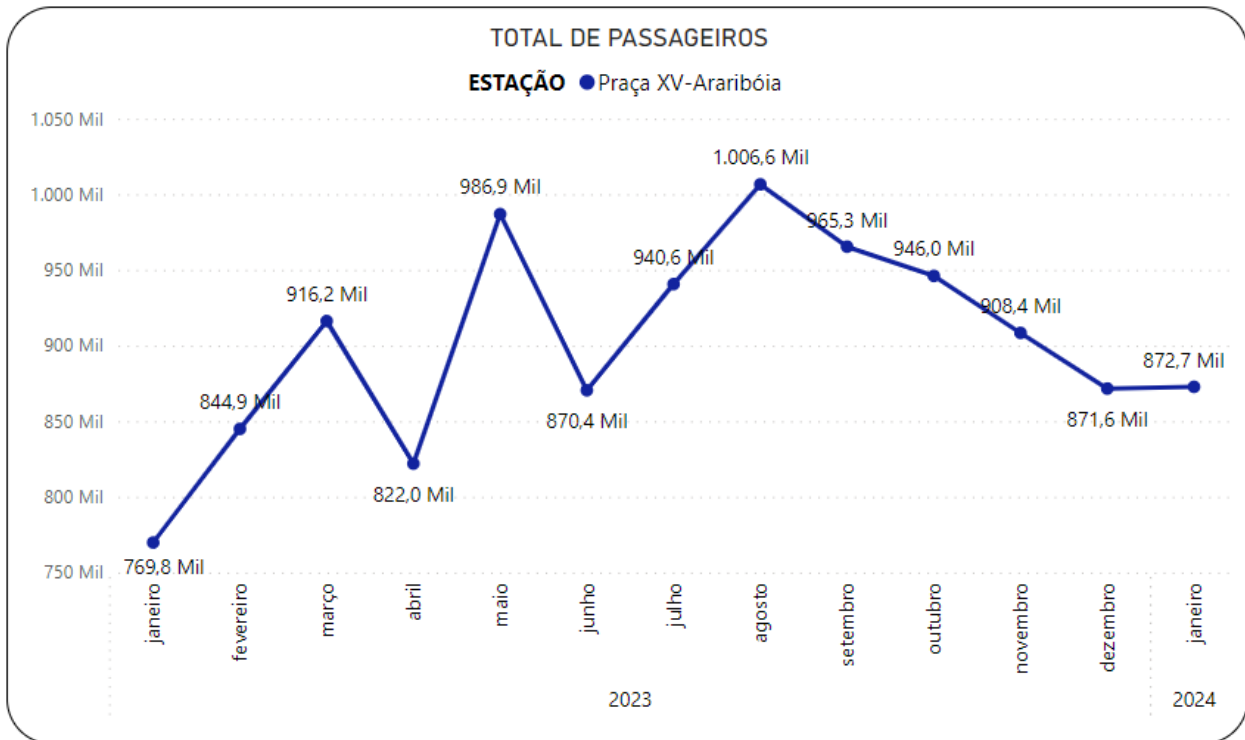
TOTAL DE PASSAGEIROS

ESTAÇÃO Praça XV-Araribóia

1.050 Mil
1.000 Mil
950 Mil
900 Mil
850 Mil
800 Mil
750 Mil

769,8 Mil
844,9 Mil
916,2 Mil
822,0 Mil
986,9 Mil
870,4 Mil
940,6 Mil
1.006,6 Mil
965,3 Mil
946,0 Mil
908,4 Mil
871,6 Mil
872,7 Mil

janeiro
fevereiro
março
abril
maio
junho
julho
agosto
setembro
outubro
novembro
dezembro
janeiro

2023
2024